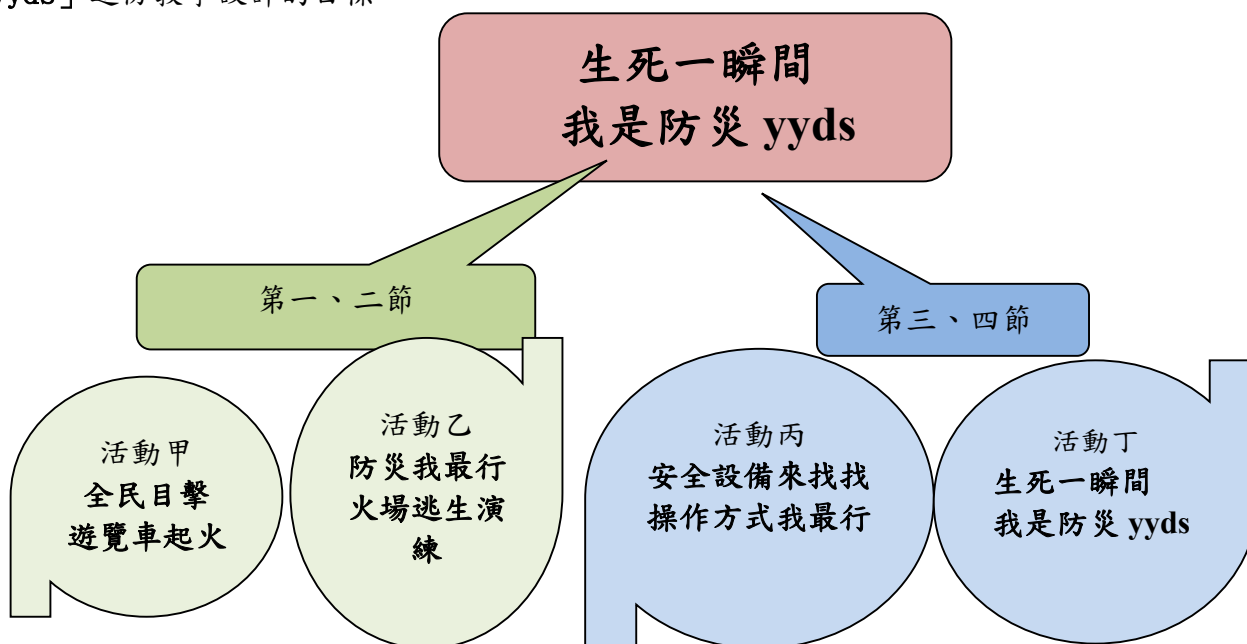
yds」之防災教學設計的目標

生死一瞬間
我是防災 yyds

第一、二節

第三、四節

活動甲
全民目擊
遊覽車起火

活動乙
防災我最行
火場逃生演練

活動丙
安全設備來找找
操作方式我最行

活動丁
生死一瞬間
我是防災 yyds